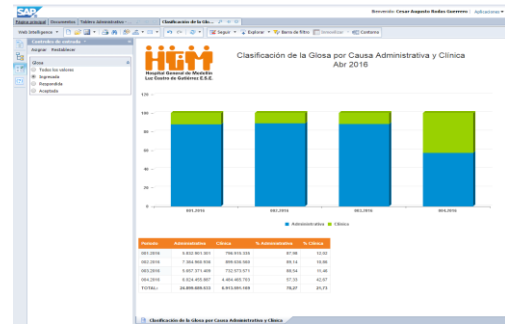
SAP

Bienvenido: Cesar Augusto Rodas Guerrero | Aplicaciones

Página principal | Documentos | Tablero Administrativo | Clasificación de la Glo...

Web Intelligence | Seguir | Explorar | Barra de filtro | Inmovilizar | Contorno

Controles de entrada

Asignar | Restablecer

Glosa
Todos los valores
Ingresada
Respondida
Aceptada

HGM
Hospital General de Medellín
Luz Castro de Gutiérrez E.S.E.

Clasificación de la Glosa por Causa Administrativa y Clínica
Abr 2016

120
100
80
60
40
20
0

001.2016 | 002.2016 | 003.2016 | 004.2016

Administrativa | Clínica

| Periodo | Administrativa | Clínica | % Administrativa | % Clínica |
|---|---|---|---|---|
| 001.2016 | 6.632.901.301 | 794.919.334 | 87,98 | 12,02 |
| 002.2016 | 7.384.966.936 | 899.566.063 | 89,14 | 10,86 |
| 003.2016 | 5.657.371.409 | 732.573.571 | 88,54 | 11,46 |
| 004.2016 | 5.624.455.887 | 4.464.400.763 | 57,33 | 42,67 |
| TOTAL: | 24.899.689.533 | 6.913.000.188 | 78,27 | 21,73 |

Clasificación de la Glosa por Causa Administrativa y Clínica